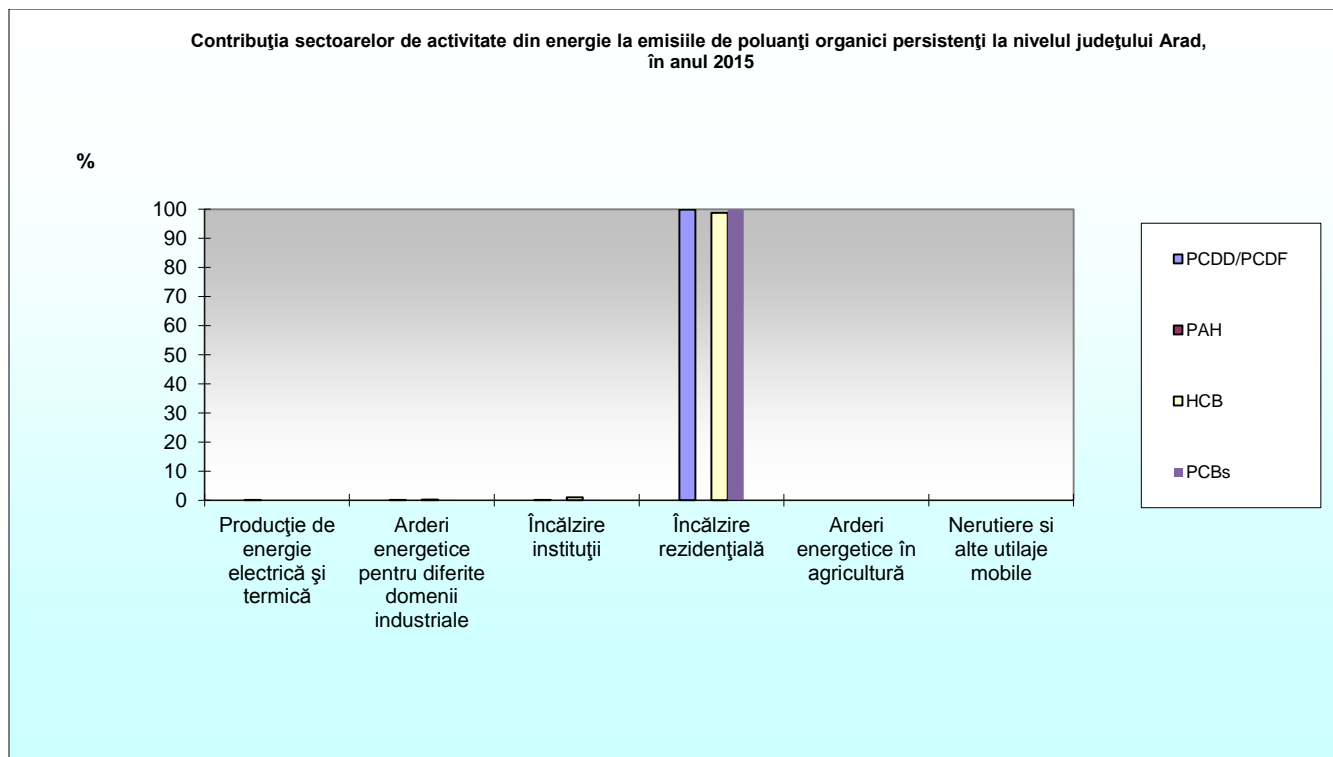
Contribuţia sectoarelor de activitate din energie la emisiile de poluanţi organici persistenţi la nivelul judeţului Arad, în anul 2015

%

100
90
80
70
60
50
40
30
20
10
0

Producţie de energie electrică şi termică

Arderi energetice pentru diferite domenii industriale

Încălzire instituţii

Încălzire rezidenţială

Arderi energetice în agricultură

Nerutiere si alte utilaje mobile

PCDD/PCDF

PAH

HCB

PCBs